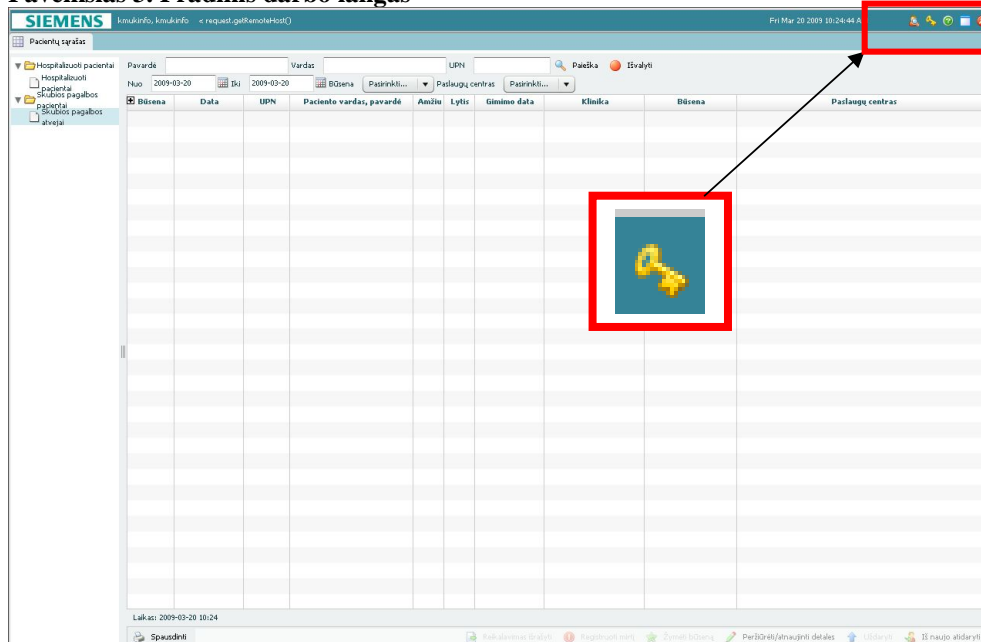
Paveikslas 3. Pradinis darbo langas

SIEMENS kmukinfo, kmukinfo < request.getRemoteHost()

Fri Mar 20 2009 10:24:44 A

Pacientų sąrašas

Hospitalizuoti pacientai
Hospitalizuoti pacientai
Skubios pagalbos pacientai
Skubios pagalbos atvejai

Pavardė
Vardas
UPN
Paieška
Išvalyti

Nuo 2009-03-20
Iki 2009-03-20
Būsena Pasirinkti...
Paslaugų centras Pasirinkti...

| Būsena | Data | UPN | Paciento vardas, pavardė | Amžiu | Lytis | Gimimo data | Klinika | Būsena | Paslaugų centras |
|---|---|---|---|---|---|---|---|---|---|

Laikas: 2009-03-20 10:24

Spausdinti

Reikalavimai išrašyti
Registruoti mirtį
Žymėti būseną
Peržiūrėti/atnaujinti detales
Uždaryti
Iš naujo atidaryti